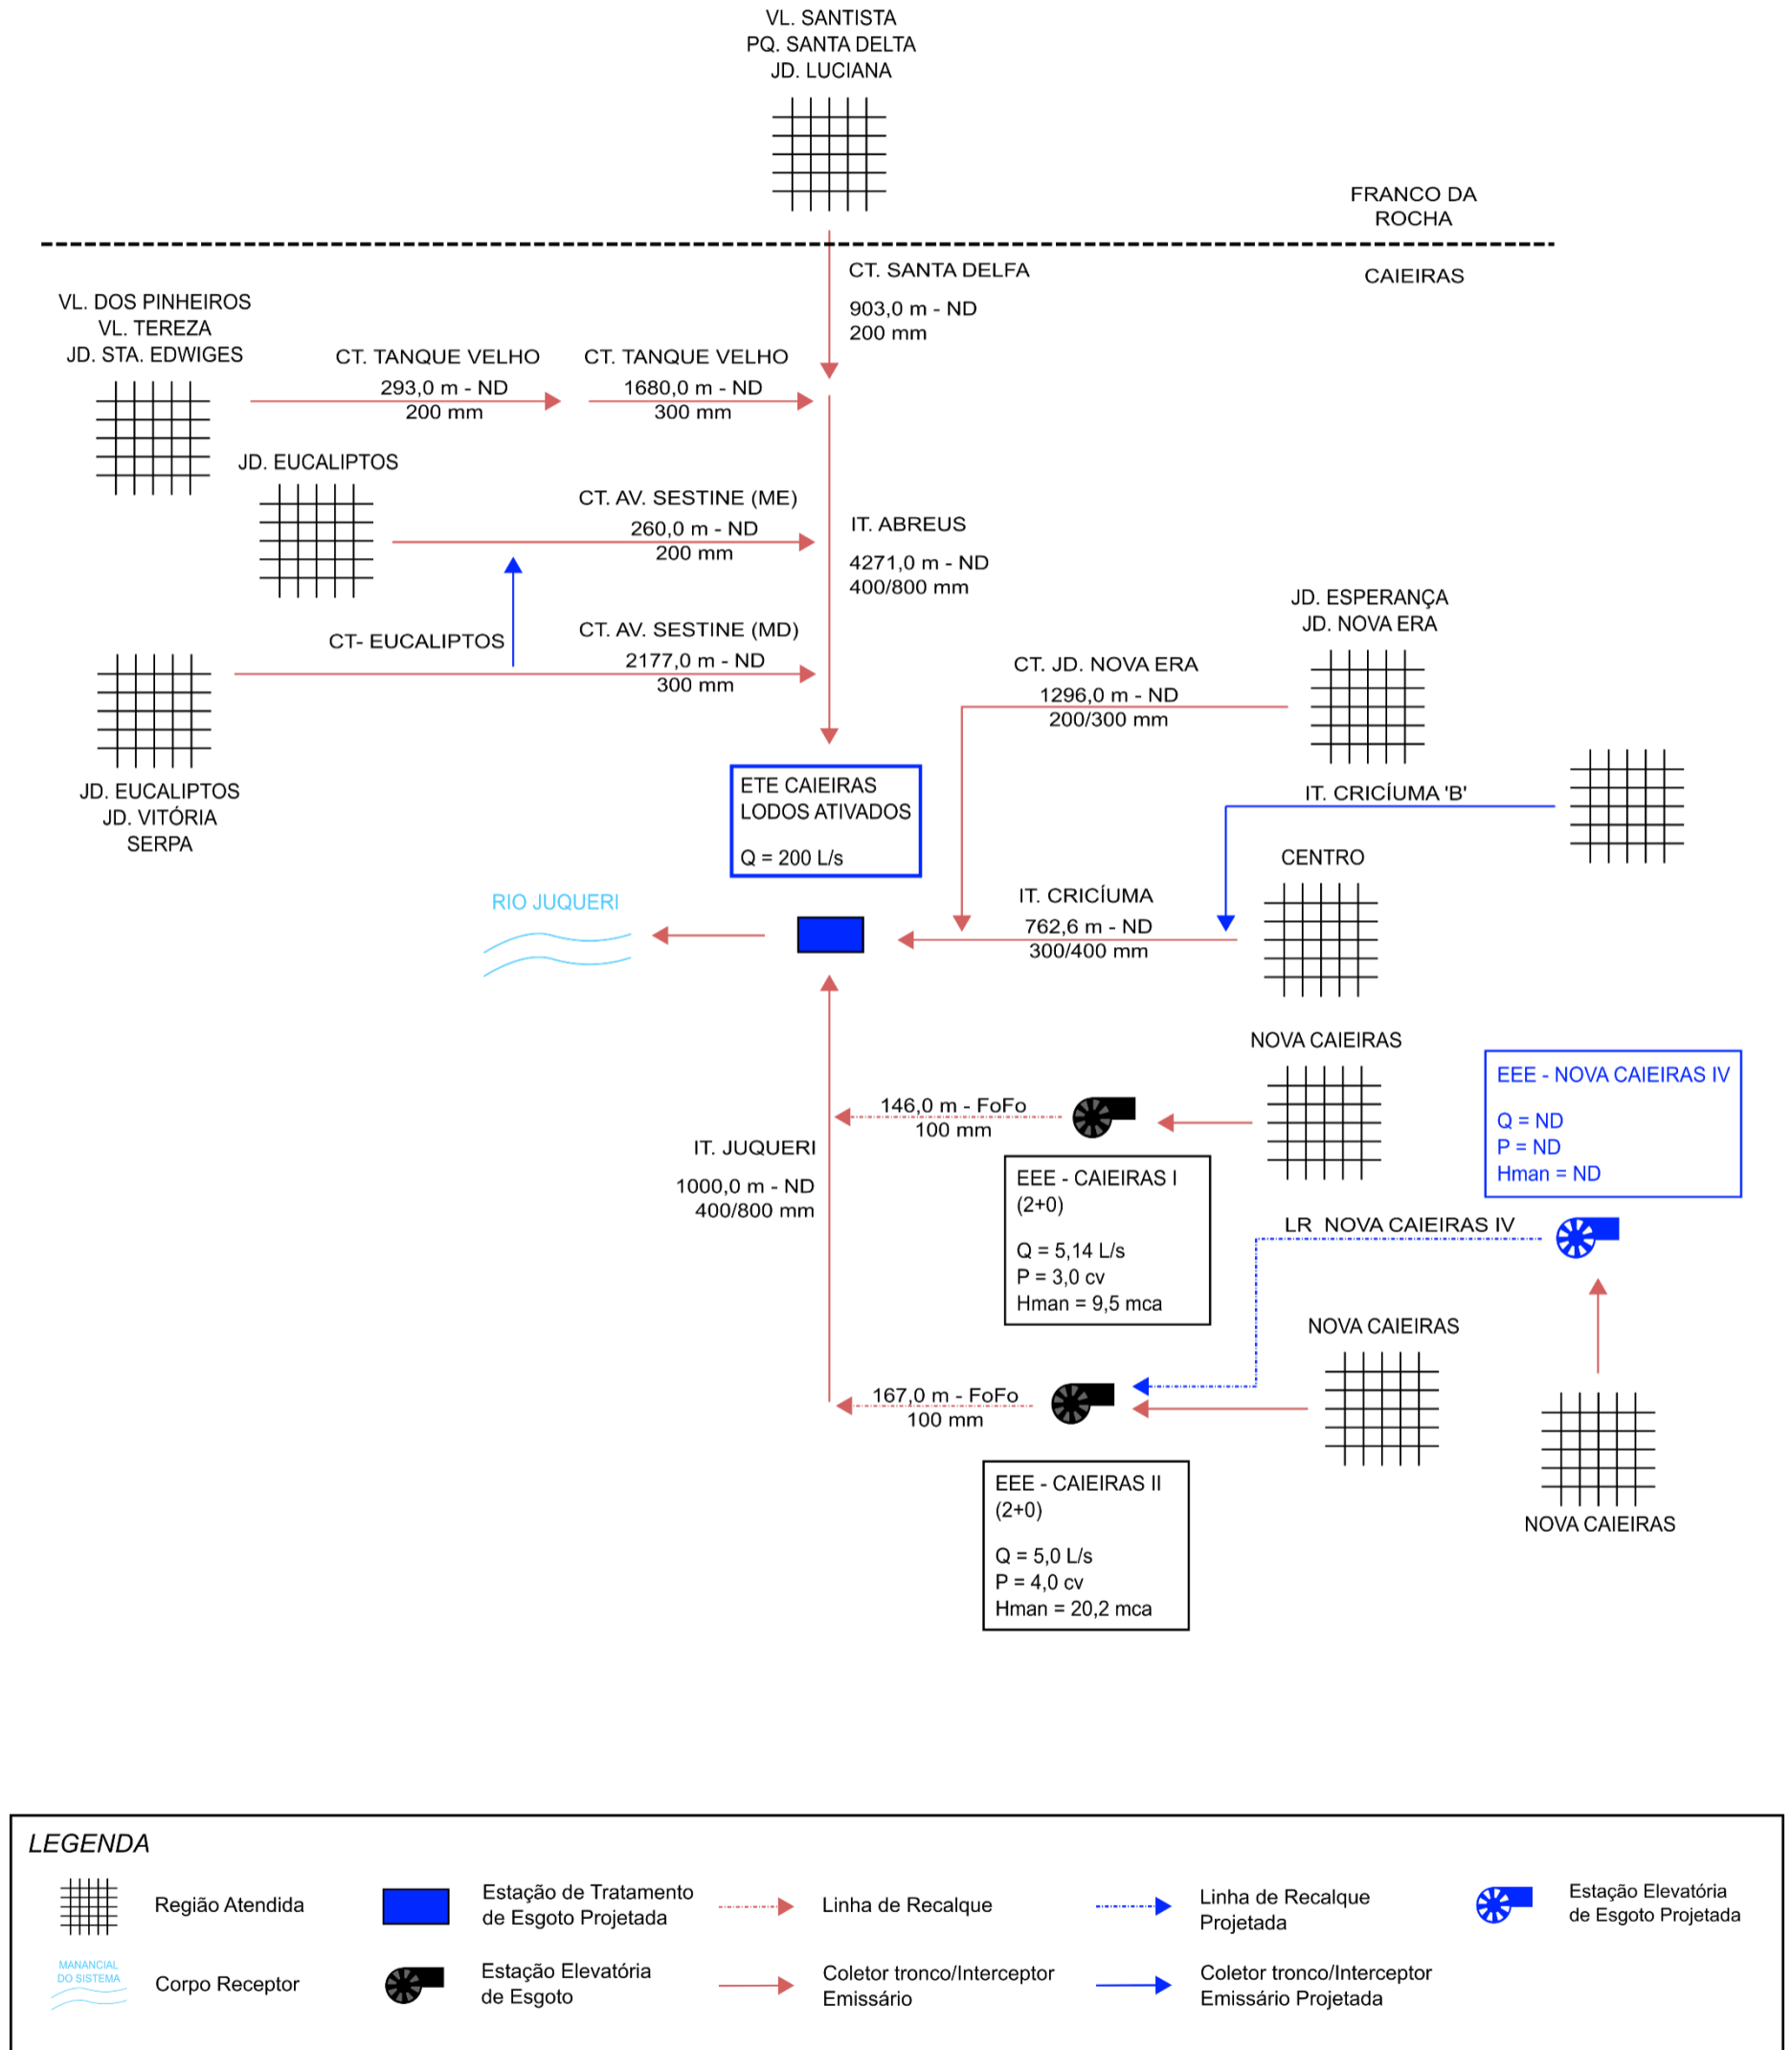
VL. SANTISTA
PQ. SANTA DELTA
JD. LUCIANA

FRANCO DA ROCHA

CAIEIRAS

CT. SANTA DELFA
903,0 m - ND
200 mm

VL. DOS PINHEIROS
VL. TEREZA
JD. STA. EDWIGES

CT. TANQUE VELHO
293,0 m - ND
200 mm

CT. TANQUE VELHO
1680,0 m - ND
300 mm

JD. EUCALIPTOS

CT. AV. SESTINE (ME)
260,0 m - ND
200 mm

IT. ABREUS
4271,0 m - ND
400/800 mm

CT- EUCALIPTOS

CT. AV. SESTINE (MD)
2177,0 m - ND
300 mm

JD. ESPERANÇA
JD. NOVA ERA

CT. JD. NOVA ERA
1296,0 m - ND
200/300 mm

JD. EUCALIPTOS
JD. VITÓRIA
SERPA

ETE CAIEIRAS
LODOS ATIVADOS
Q = 200 L/s

IT. CRICÍUMA 'B'

CENTRO

RIO JUQUERI

IT. CRICÍUMA
762,6 m - ND
300/400 mm

NOVA CAIEIRAS

EEE - NOVA CAIEIRAS IV
Q = ND
P = ND
Hman = ND

146,0 m - FoFo
100 mm

IT. JUQUERI
1000,0 m - ND
400/800 mm

EEE - CAIEIRAS I
(2+0)
Q = 5,14 L/s
P = 3,0 cv
Hman = 9,5 mca

LR NOVA CAIEIRAS IV

NOVA CAIEIRAS

167,0 m - FoFo
100 mm

EEE - CAIEIRAS II
(2+0)
Q = 5,0 L/s
P = 4,0 cv
Hman = 20,2 mca

NOVA CAIEIRAS

LEGENDA
Região Atendida
Estação de Tratamento de Esgoto Projetada
Linha de Recalque
Linha de Recalque Projetada
Estação Elevatória de Esgoto Projetada
MANANCIAL DO SISTEMA
Corpo Receptor
Estação Elevatória de Esgoto
Coletor tronco/Interceptor Emissário
Coletor tronco/Interceptor Emissário Projetada